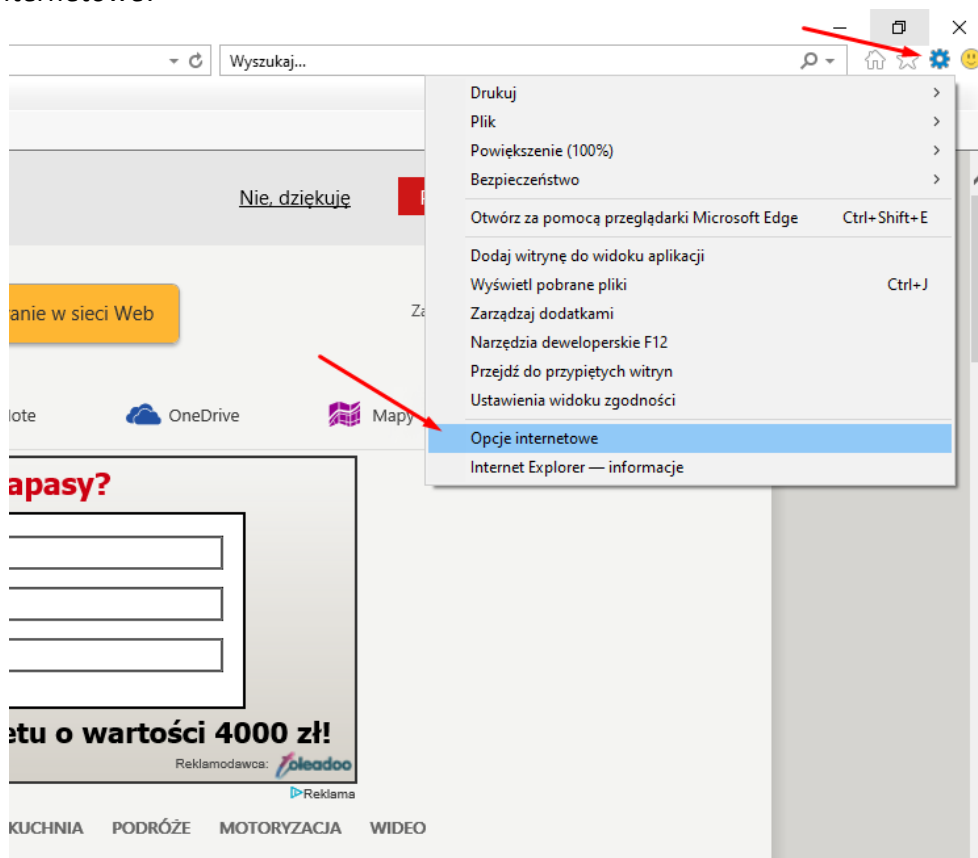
internetowe.

Wyszukaj...

Drukuj
Plik
Powiększenie (100%)
Bezpieczeństwo
Otwórz za pomocą przeglądarki Microsoft Edge Ctrl+Shift+E
Dodaj witrynę do widoku aplikacji
Wyświetl pobrane pliki Ctrl+J
Zarządzaj dodatkami
Narzędzia deweloperskie F12
Przejdź do przypiętych witryn
Ustawienia widoku zgodności
Opcje internetowe
Internet Explorer — informacje

Nie, dziękuję

ranie w sieci Web

Za

lote OneDrive Mapy

apasy?

etu o wartości 4000 zł!
Reklamodawca: oleadoo
Reklama

KUCHNIA PODRÓŻE MOTORYZACJA WIDEO